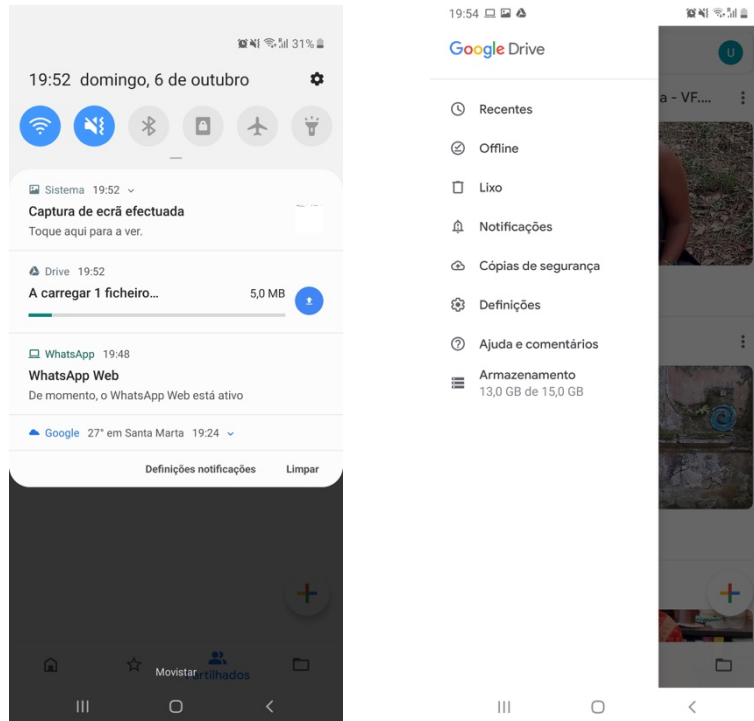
31%

19:52 domingo, 6 de outubro

Sistema 19:52
Captura de ecrã efectuada
Toque aqui para a ver.

Drive 19:52
A carregar 1 ficheiro... 5,0 MB

WhatsApp 19:48
WhatsApp Web
De momento, o WhatsApp Web está ativo

Google 27° em Santa Marta 19:24

Definições notificações Limpar

Movistar
Partilhados

19:54

Google Drive

U

a - VF....

Recentes
Offline
Lixo
Notificações
Cópias de segurança
Definições
Ajuda e comentários
Armazenamento
13,0 GB de 15,0 GB